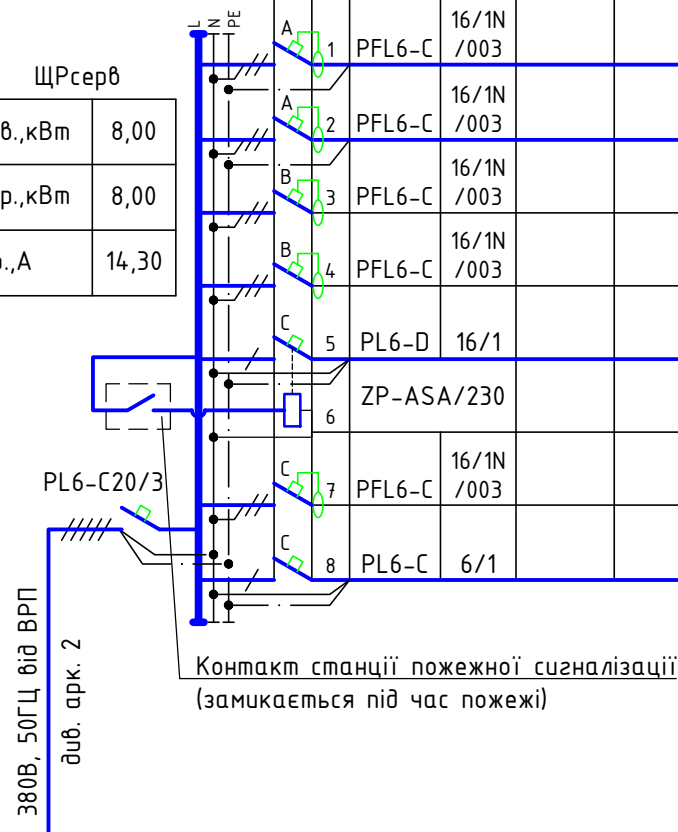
ЩРсерв

| в.,кВт | 8,00 |
|---|---|
| р.,кВт | 8,00 |
| .,А | 14,30 |

L N PE

A 1 PFL6-C 16/1N /003
A 2 PFL6-C 16/1N /003
B 3 PFL6-C 16/1N /003
B 4 PFL6-C 16/1N /003
C 5 PL6-D 16/1
6 ZP-ASA/230
C 7 PFL6-C 16/1N /003
C 8 PL6-C 6/1

PL6-C20/3

380В, 50ГЦ від ВРП

див. арк. 2

Контакт станції пожежної сигналізації (замикається під час пожежі)